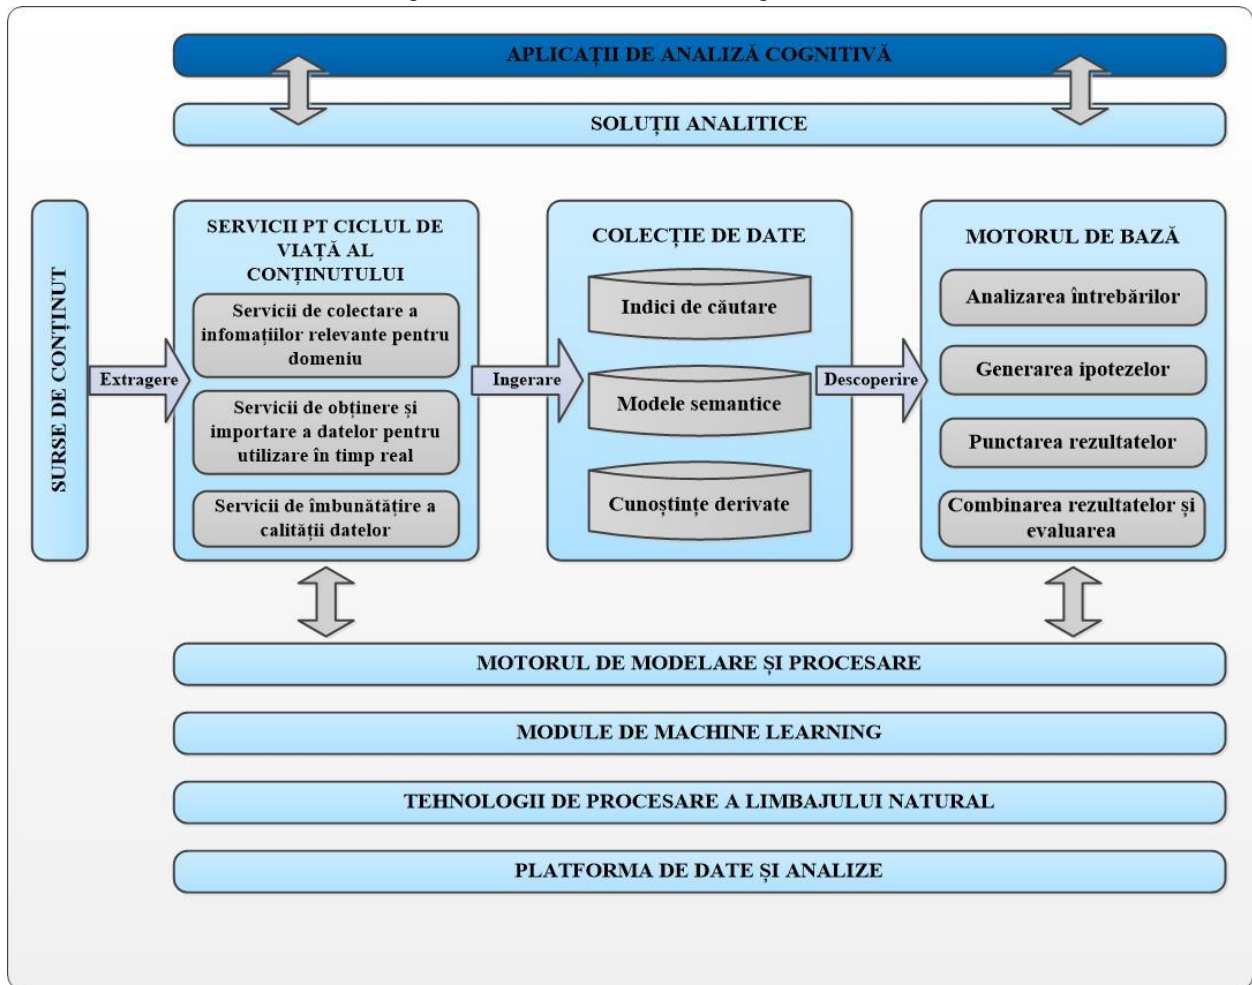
APLICAȚII DE ANALIZĂ COGNITIVĂ

SOLUȚII ANALITICE

SURSE DE CONȚINUT

Extragere

SERVICII PT CICLUL DE VIAȚĂ AL CONȚINUTULUI

Servicii de colectare a infomațiilor relevante pentru domeniu

Servicii de obținere și importare a datelor pentru utilizare în timp real

Servicii de îmbunătățire a calității datelor

Ingerare

COLECȚIE DE DATE

Indici de căutare

Modele semantice

Cunoștințe derivate

Descoperire

MOTORUL DE BAZĂ

Analizarea întrebărilor

Generarea ipotezelor

Punctarea rezultatelor

Combinarea rezultatelor și evaluarea

MOTORUL DE MODELARE ȘI PROCESARE

MODULE DE MACHINE LEARNING

TEHNOLOGII DE PROCESARE A LIMBAJULUI NATURAL

PLATFORMA DE DATE ȘI ANALIZE